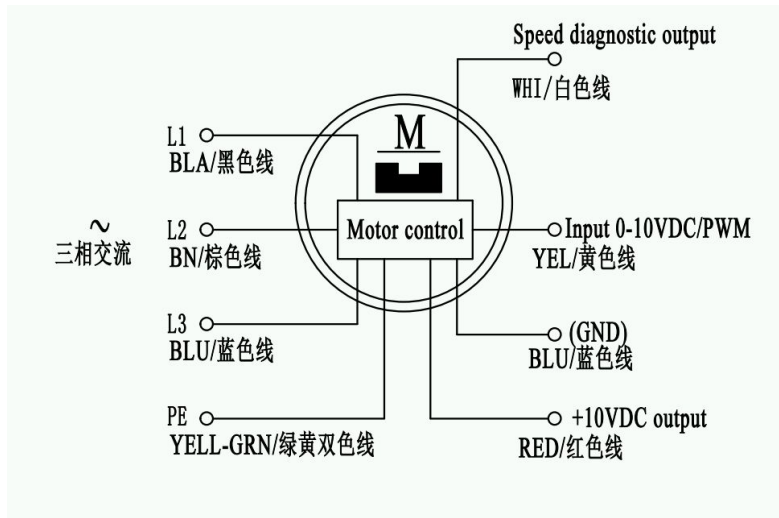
Speed diagnostic output
WHI/白色线

M

L1
BLA/黑色线

~
三相交流

L2
BN/棕色线

Motor control

Input 0-10VDC/PWM
YEL/黄色线

L3
BLU/蓝色线

(GND)
BLU/蓝色线

PE
YELL-GRN/绿黄双色线

+10VDC output
RED/红色线